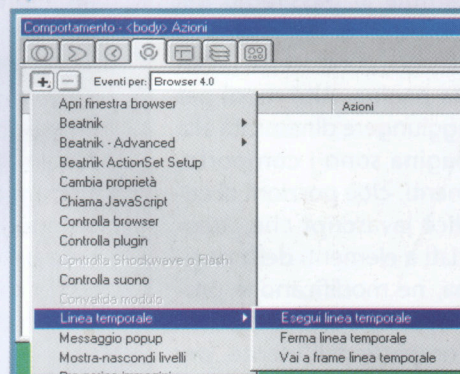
Comportamento - <body> Azioni

+ − Eventi per: Browser 4.0

Azioni

Apri finestra browser
Beatnik
Beatnik - Advanced
Beatnik ActionSet Setup
Cambia proprietà
Chiama JavaScript
Controlla browser
Controlla plugin
Controlla Shockwave o Flash
Controlla suono
Convalida modulo
Linea temporale
Messaggio popup
Mostra-nascondi livelli

Esegui linea temporale
Ferma linea temporale
Vai a frame linea temporale